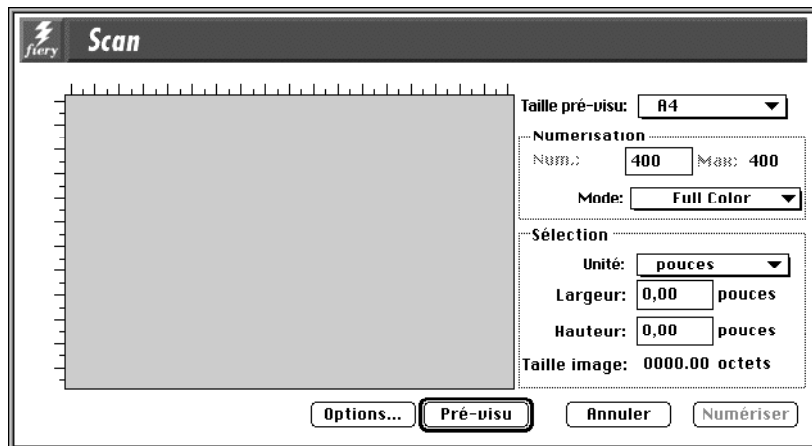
fiery Scan

Taille pré-visu: A4

Numerisation

Num.: 400 Max: 400

Mode: Full Color

Sélection

Unité: pouces

Largeur: 0,00 pouces

Hauteur: 0,00 pouces

Taille image: 0000.00 octets

Options... Pré-visu Annuler Numériser